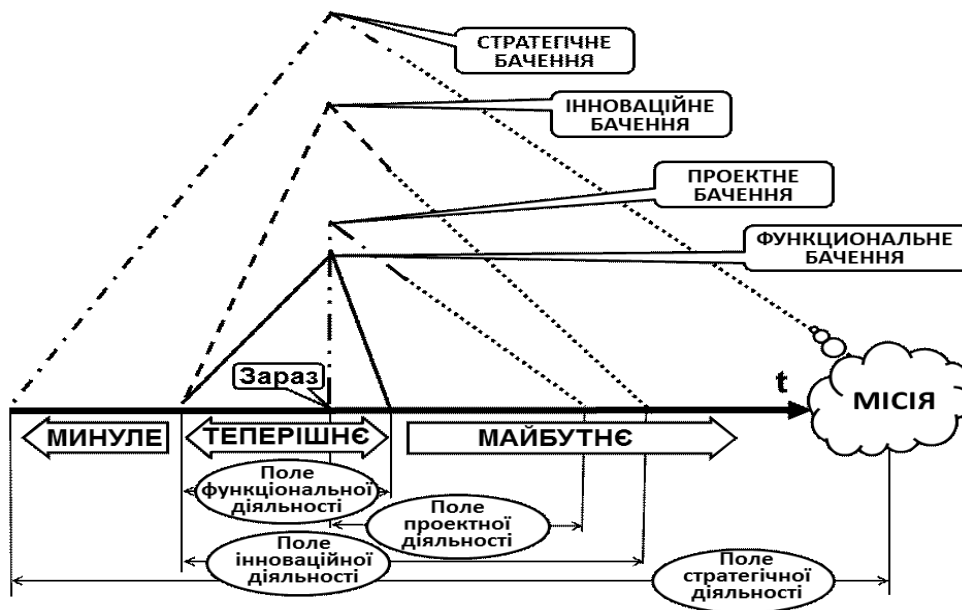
СТРАТЕГІЧНЕ БАЧЕННЯ

ІННОВАЦІЙНЕ БАЧЕННЯ

ПРОЕКТНЕ БАЧЕННЯ

ФУНКЦИОНАЛЬНЕ БАЧЕННЯ

Зараз

t

МІСІЯ

МИНУЛЕ

ТЕПЕРІШНЄ

МАЙБУТНЄ

Поле функціональної діяльності

Поле проектної діяльності

Поле інноваційної діяльності

Поле стратегічної діяльності